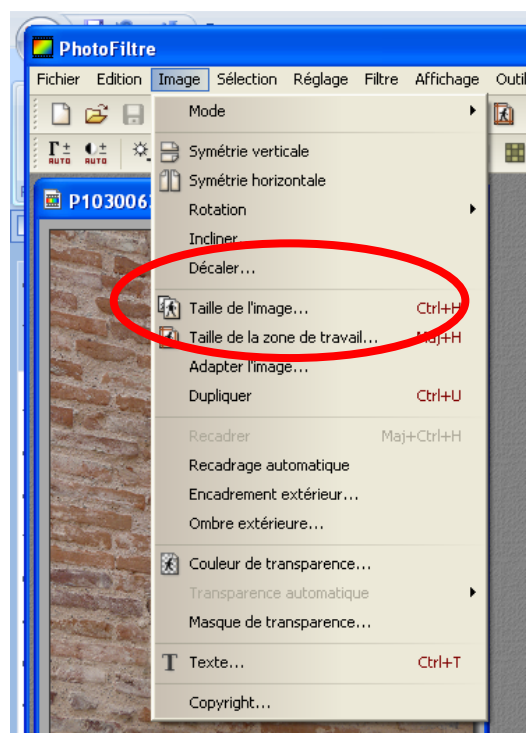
PhotoFiltre

Fichier Edition Image Sélection Réglage Filtre Affichage Outil

AUTO AUTO

P103006

Mode
Symétrie verticale
Symétrie horizontale
Rotation
Incliner
Décaler...
Taille de l'image... Ctrl+H
Taille de la zone de travail... Maj+H
Adapter l'image...
Dupliquer Ctrl+U
Recadrer Maj+Ctrl+H
Recadrage automatique
Encadrement extérieur...
Ombre extérieure...
Couleur de transparence...
Transparence automatique
Masque de transparence...
Texte... Ctrl+T
Copyright...